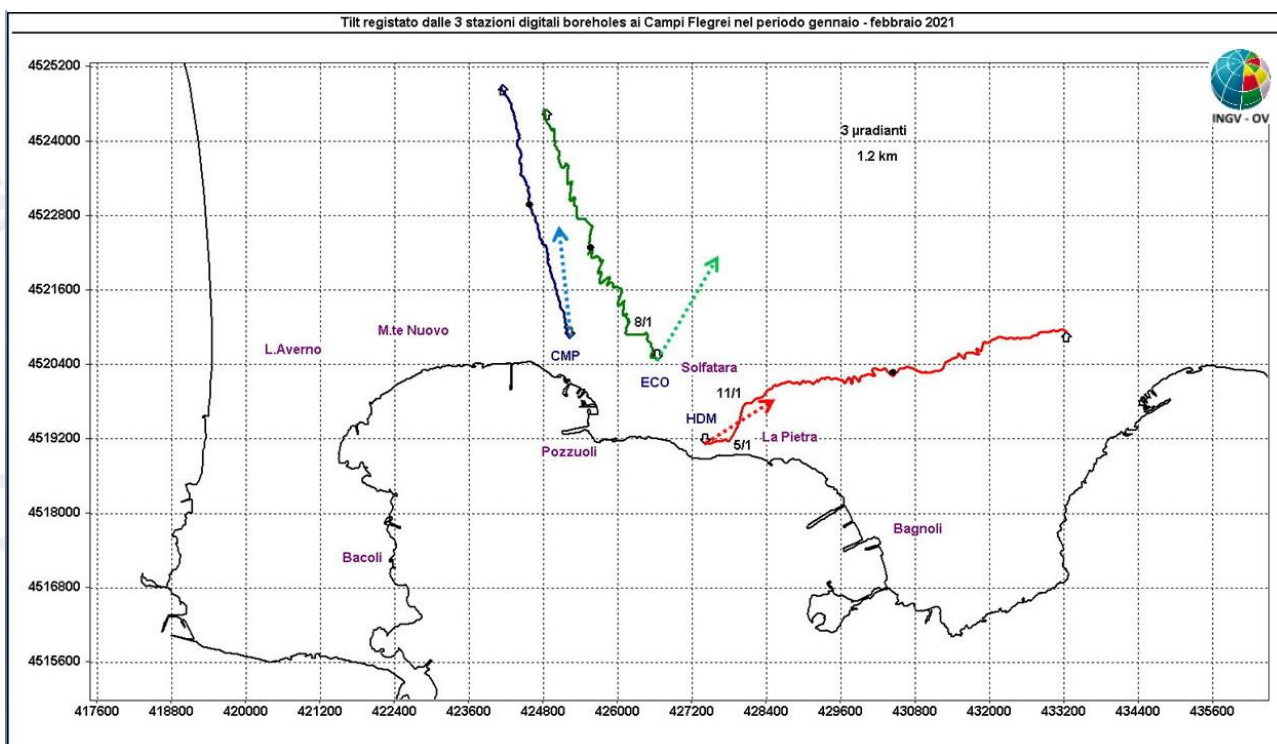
Tilt registato dalle 3 stazioni digitali boreholes ai Campi Flegrei nel periodo gennaio - febbraio 2021

INGV - OV

3 μradianti
1.2 km

4525200
4524000
4522800
4521600
4520400
4519200
4518000
4516800
4515600

L.Averno
M.te Nuovo
CMP
8/1
ECO
Solfatara
11/1
HDM
5/1
La Pietra
Pozzuoli
Bagnoli
Bacoli

417600 418800 420000 421200 422400 423600 424800 426000 427200 428400 429600 430800 432000 433200 434400 435600